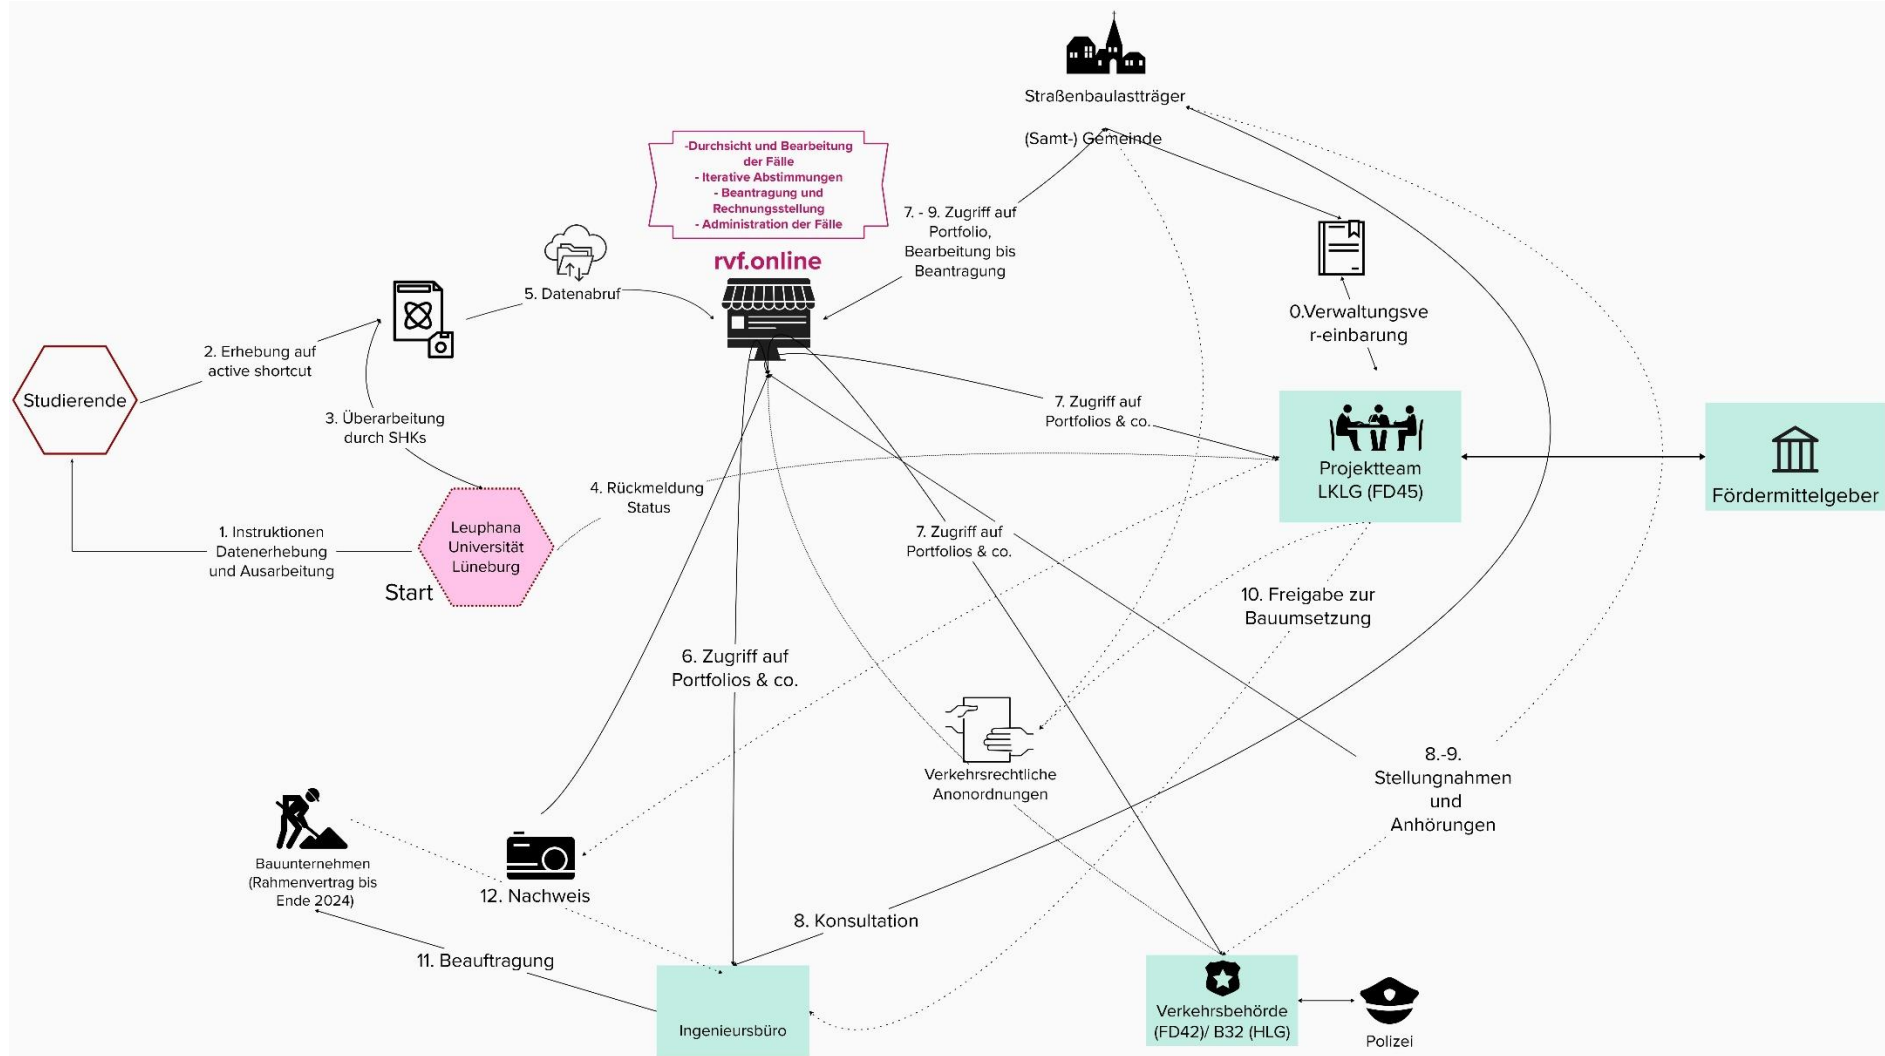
Straßenbaulastträger

(Samt-) Gemeinde

-Durchsicht und Bearbeitung der Fälle
- Iterative Abstimmungen
- Beantragung und Rechnungsstellung
- Administration der Fälle

rvf.online

7. - 9. Zugriff auf Portfolio, Bearbeitung bis Beantragung

5. Datenabruf

0.Verwaltungsver-einbarung

2. Erhebung auf active shortcut

Studierende

3. Überarbeitung durch SHKs

7. Zugriff auf Portfolios & co.

Projektteam LKLG (FD45)

Fördermittelgeber

4. Rückmeldung Status

1. Instruktionen Datenerhebung und Ausarbeitung

Leuphana Universität Lüneburg

Start

7. Zugriff auf Portfolios & co.

10. Freigabe zur Bauumsetzung

6. Zugriff auf Portfolios & co.

Verkehrsrechtliche Anonordnungen

8.-9. Stellungnahmen und Anhörungen

Bauunternehmen (Rahmenvertrag bis Ende 2024)

12. Nachweis

8. Konsultation

11. Beauftragung

Ingenieursbüro

Verkehrsbehörde (FD42)/ B32 (HLG)

Polizei